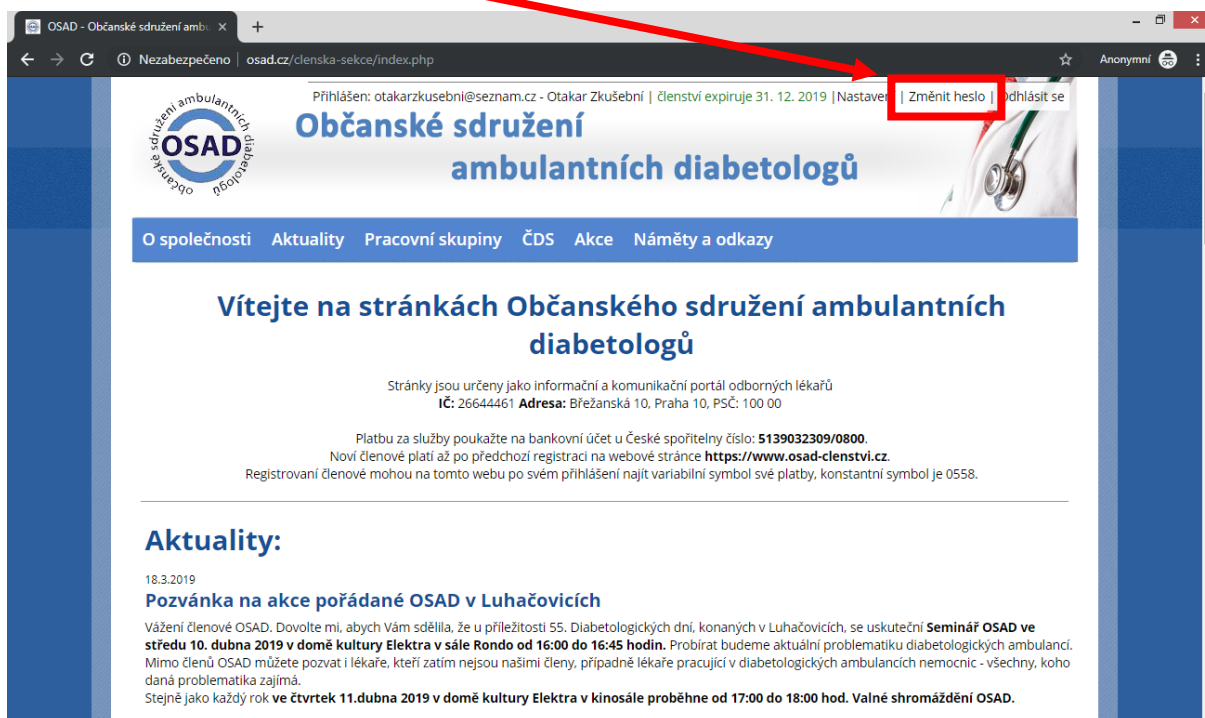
OSAD - Občanské sdružení amb ×
+
Nezabezpečeno | osad.cz/clenska-sekce/index.php
Anonymní

Přihlášen: otakarzkusebni@seznam.cz - Otakar Zkušební | členství expiruje 31. 12. 2019 |Nastave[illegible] | Změnit heslo | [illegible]dhlásit se

občanské sdružení ambulantních diabetologů
OSAD

Občanské sdružení ambulantních diabetologů

O společnosti Aktuality Pracovní skupiny ČDS Akce Náměty a odkazy

Vítejte na stránkách Občanského sdružení ambulantních diabetologů

Stránky jsou určeny jako informační a komunikační portál odborných lékařů
IČ: 26644461 Adresa: Břežanská 10, Praha 10, PSČ: 100 00

Platbu za služby poukažte na bankovní účet u České spořitelny číslo: 5139032309/0800.
Noví členové platí až po předchozí registraci na webové stránce https://www.osad-clenstvi.cz.
Registrovaní členové mohou na tomto webu po svém přihlášení najít variabilní symbol své platby, konstantní symbol je 0558.

Aktuality:

18.3.2019
Pozvánka na akce pořádané OSAD v Luhačovicích

Vážení členové OSAD. Dovolte mi, abych Vám sdělila, že u příležitosti 55. Diabetologických dní, konaných v Luhačovicích, se uskuteční Seminář OSAD ve středu 10. dubna 2019 v domě kultury Elektra v sále Rondo od 16:00 do 16:45 hodin. Probírat budeme aktuální problematiku diabetologických ambulancí. Mimo členů OSAD můžete pozvat i lékaře, kteří zatím nejsou našimi členy, případně lékaře pracující v diabetologických ambulancích nemocnic - všechny, koho daná problematika zajímá.
Stejně jako každý rok ve čtvrtek 11.dubna 2019 v domě kultury Elektra v kinosále proběhne od 17:00 do 18:00 hod. Valné shromáždění OSAD.